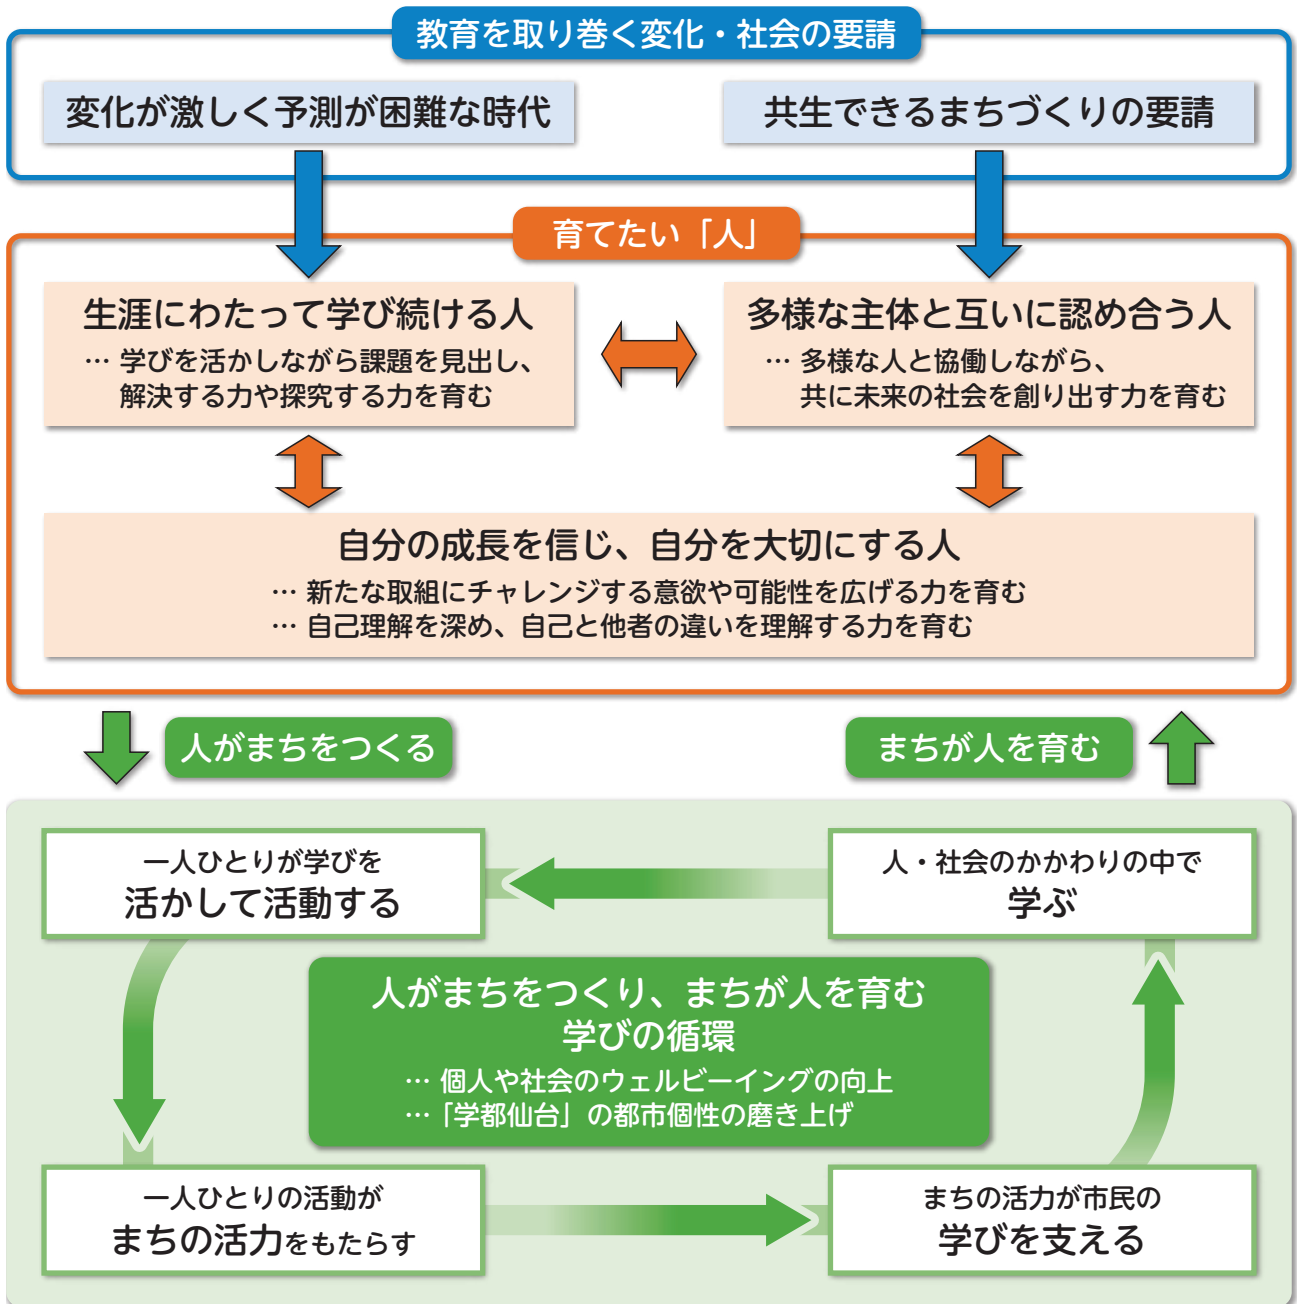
教育を取り巻く変化・社会の要請

変化が激しく予測が困難な時代

共生できるまちづくりの要請

育てたい「人」

生涯にわたって学び続ける人
… 学びを活かしながら課題を見出し、解決する力や探究する力を育む

多様な主体と互いに認め合う人
… 多様な人と協働しながら、共に未来の社会を創り出す力を育む

自分の成長を信じ、自分を大切にする人
… 新たな取組にチャレンジする意欲や可能性を広げる力を育む
… 自己理解を深め、自己と他者の違いを理解する力を育む

人がまちをつくる

まちが人を育む

一人ひとりが学びを
活かして活動する

人・社会のかかわりの中で
学ぶ

人がまちをつくり、まちが人を育む
学びの循環
… 個人や社会のウェルビーイングの向上
… 「学都仙台」の都市個性の磨き上げ

一人ひとりの活動が
まちの活力をもたらす

まちの活力が市民の
学びを支える